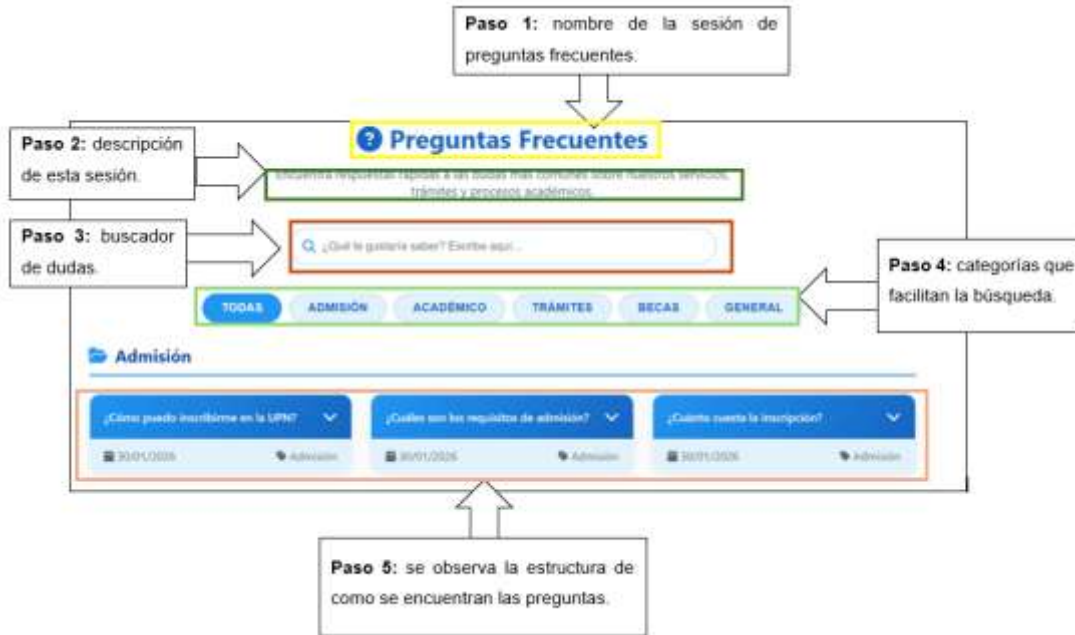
**Paso 1:** nombre de la sesión de preguntas frecuentes.

**Paso 2:** descripción de esta sesión.

Preguntas Frecuentes

Encuentra respuestas rápidas a las dudas más comunes sobre nuestros servicios, trámites y procesos académicos.

**Paso 3:** buscador de dudas.

¿Qué te gustaría saber? Escribe aquí...

**Paso 4:** categorías que facilitan la búsqueda.

TODAS ADMISIÓN ACADÉMICO TRÁMITES BECAS GENERAL

Admisión

¿Cómo puedo inscribirme en la UPN?
30/01/2026 Admisión

¿Cuáles son los requisitos de admisión?
30/01/2026 Admisión

¿Cuánto cuesta la inscripción?
30/01/2026 Admisión

**Paso 5:** se observa la estructura de como se encuentran las preguntas.